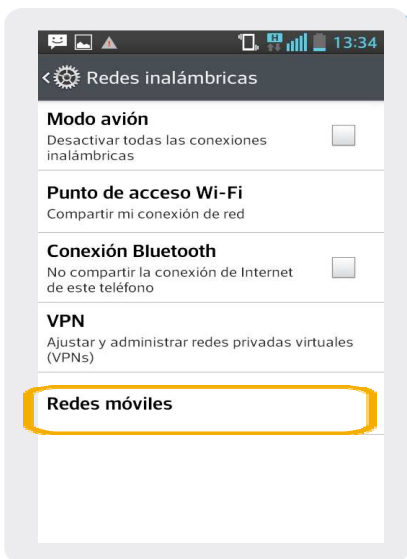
H 13:34

Redes inalámbricas

Modo avión
Desactivar todas las conexiones inalámbricas

Punto de acceso Wi-Fi
Compartir mi conexión de red

Conexión Bluetooth
No compartir la conexión de Internet de este teléfono

VPN
Ajustar y administrar redes privadas virtuales (VPNs)

Redes móviles